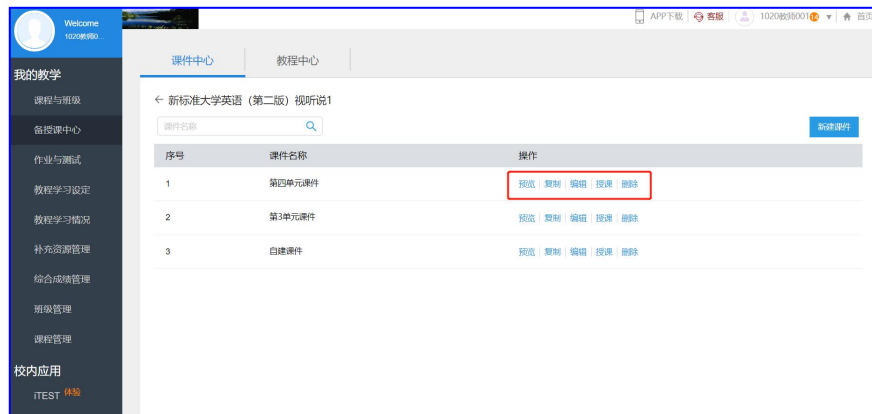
Welcome
1020教师0...

APP下载 | 客服 | 1020教师001 14 ▾ | 首页

我的教学
课程与班级
备授课中心
作业与测试
教程学习设定
教程学习情况
补充资源管理
综合成绩管理
班级管理
课程管理
校内应用
iTEST 体验

课件中心 | 教程中心

← 新标准大学英语（第二版）视听说1

课件名称

新建课件

| 序号 | 课件名称 | 操作 |
|---|---|---|
| 1 | 第四单元课件 | 预览 \| 复制 \| 编辑 \| 授课 \| 删除 |
| 2 | 第3单元课件 | 预览 \| 复制 \| 编辑 \| 授课 \| 删除 |
| 3 | 自建课件 | 预览 \| 复制 \| 编辑 \| 授课 \| 删除 |